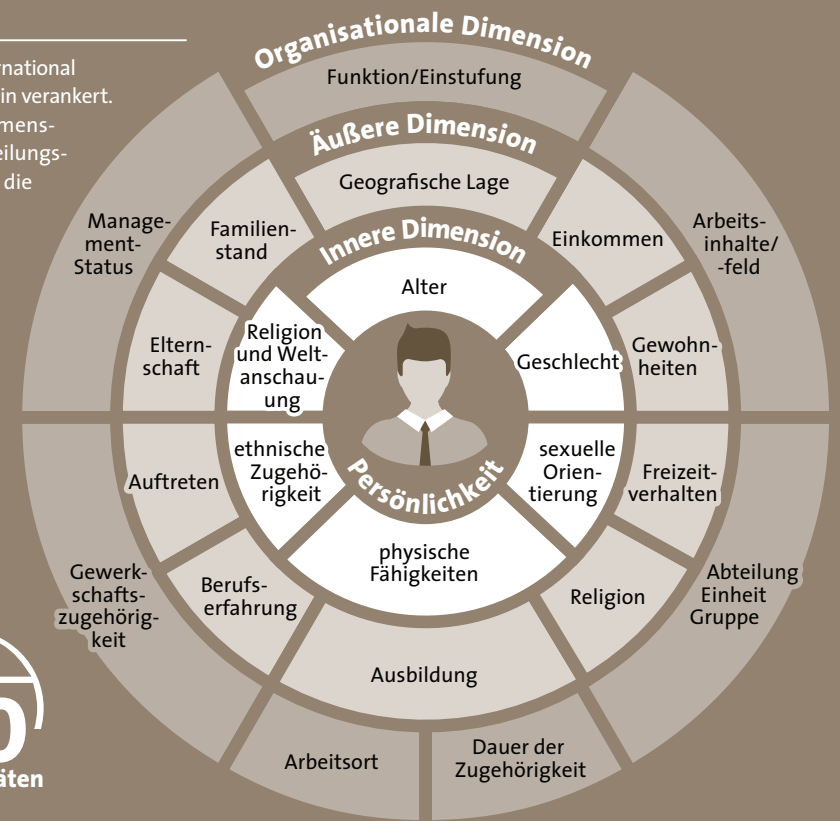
rnational
in verankert.
mens-
eilungs-
die

Organisationale Dimension
Funktion/Einstufung
Äußere Dimension
Geografische Lage
Innere Dimension
Management-Status
Familienstand
Einkommen
Arbeitsinhalte/-feld
Alter
Elternschaft
Religion und Weltanschauung
Geschlecht
Gewohnheiten
Auftreten
ethnische Zugehörigkeit
Persönlichkeit
sexuelle Orientierung
Freizeitverhalten
physische Fähigkeiten
Gewerkschaftszugehörigkeit
Berufserfahrung
Religion
Abteilung Einheit Gruppe
Ausbildung
Arbeitsort
Dauer der Zugehörigkeit
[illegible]äten